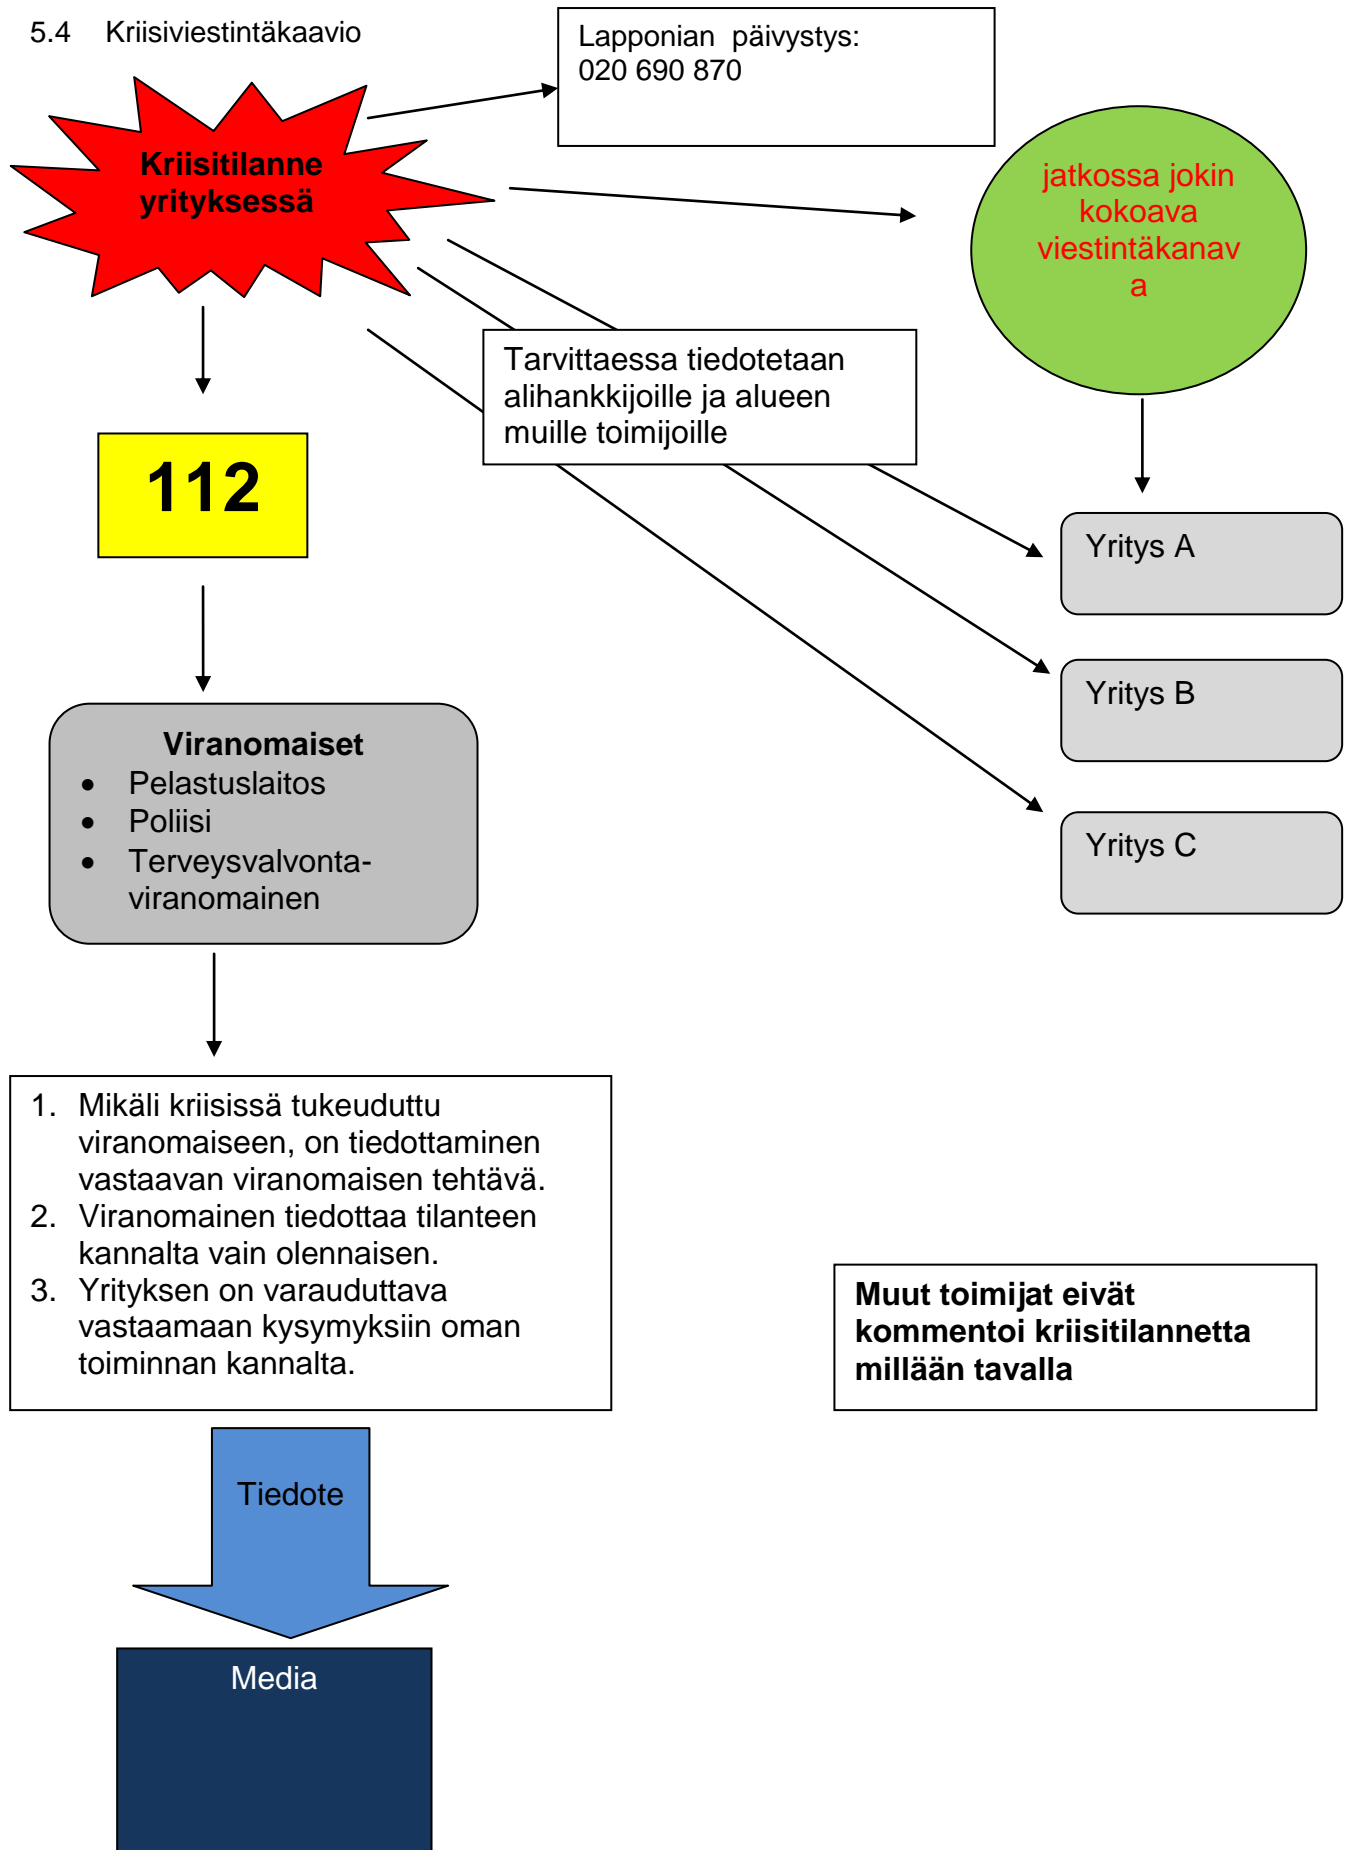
5.4 Kriisiviestintäkaavio

Lapponian päivystys:
020 690 870

Kriisitilanne yrityksessä

jatkossa jokin kokoava viestintäkanav a

Tarvittaessa tiedotetaan alihankkijoille ja alueen muille toimijoille

112

Yritys A

Yritys B

Yritys C

Viranomaiset
- Pelastuslaitos
- Poliisi
- Terveysvalvonta-viranomainen

1. Mikäli kriisissä tukeuduttu viranomaiseen, on tiedottaminen vastaavan viranomaisen tehtävä.
2. Viranomainen tiedottaa tilanteen kannalta vain olennaisen.
3. Yrityksen on varauduttava vastaamaan kysymyksiin oman toiminnan kannalta.

Muut toimijat eivät kommentoi kriisitilannetta millään tavalla

Tiedote

Media